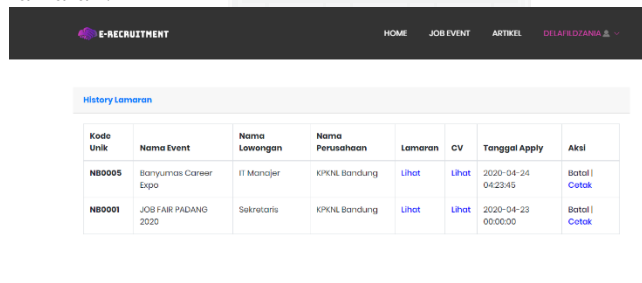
E-RECRUITMENT

HOME JOB EVENT ARTIKEL DELAFILDZANIA

History Lamaran

| Kode Unik | Nama Event | Nama Lowongan | Nama Perusahaan | Lamaran | CV | Tanggal Apply | Aksi |
|---|---|---|---|---|---|---|---|
| NB0005 | Banyumas Career Expo | IT Manajer | KPKNL Bandung | Lihat | Lihat | 2020-04-24 04:23:45 | Batal \| Cetak |
| NB0001 | JOB FAIR PADANG 2020 | Sekretaris | KPKNL Bandung | Lihat | Lihat | 2020-04-23 00:00:00 | Batal \| Cetak |